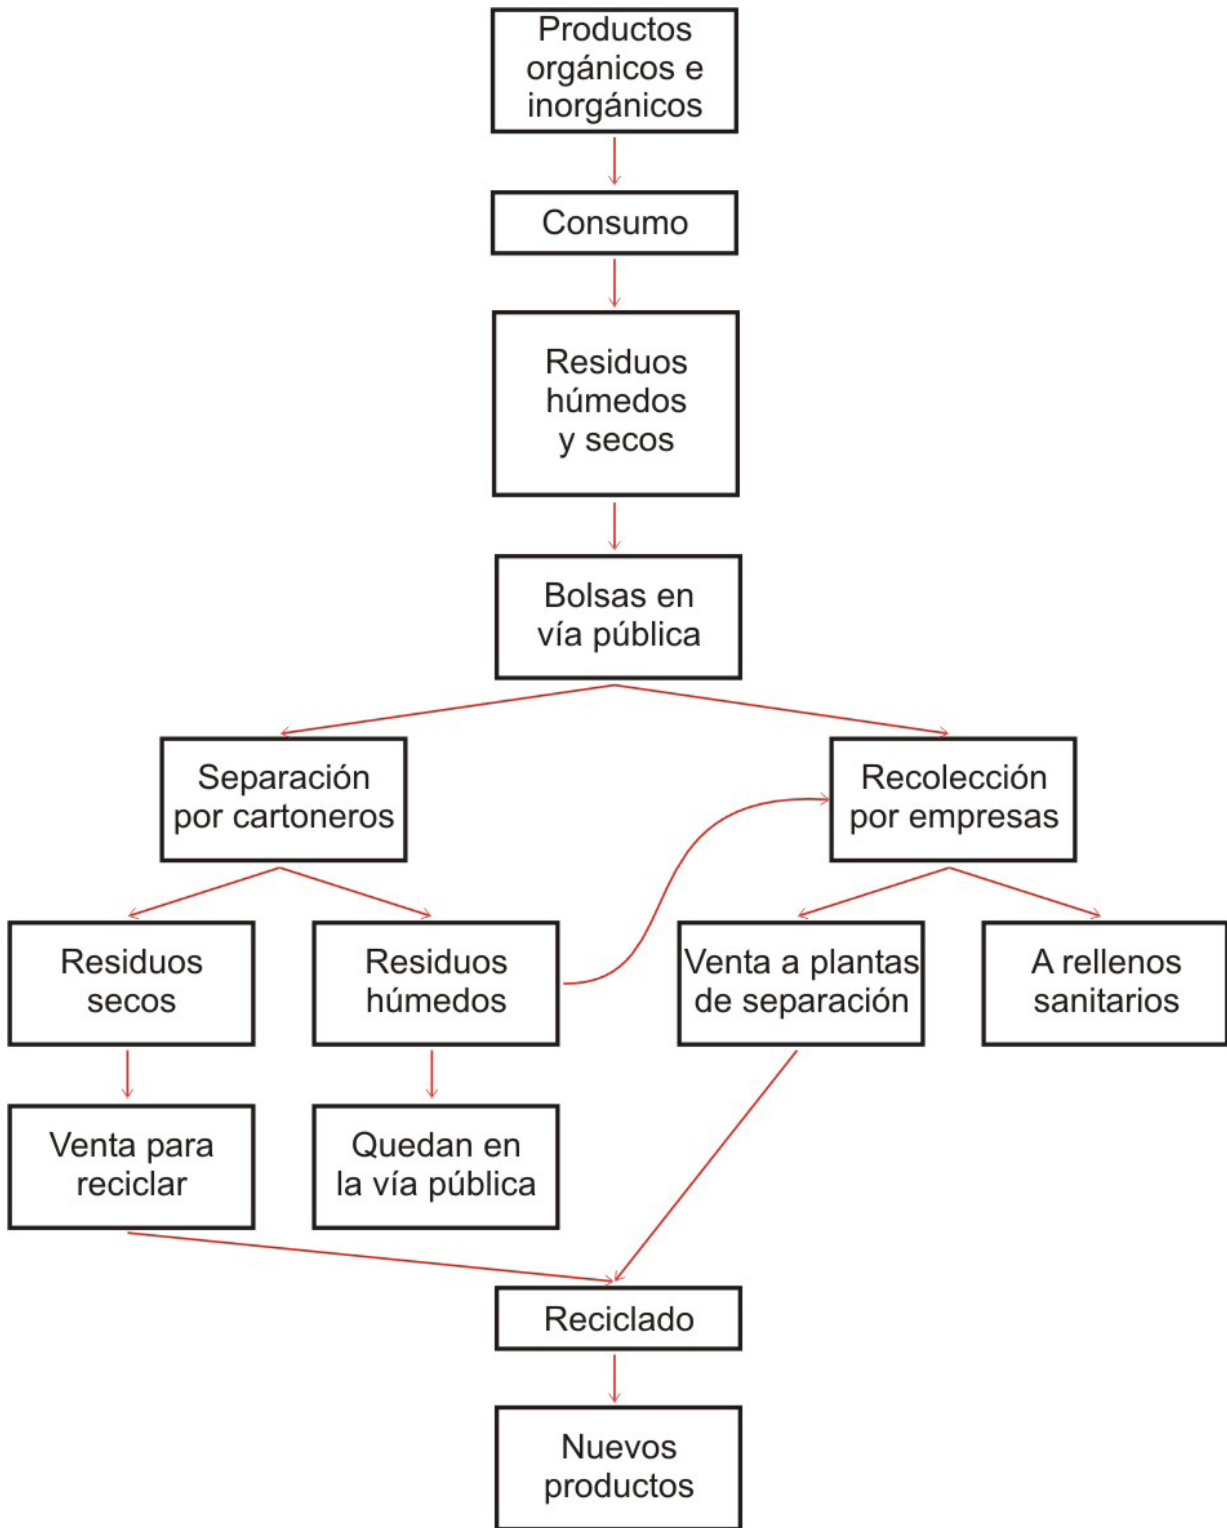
Productos orgánicos e inorgánicos

Consumo

Residuos húmedos y secos

Bolsas en vía pública

Separación por cartoneros

Recolección por empresas

Residuos secos

Residuos húmedos

Venta a plantas de separación

A rellenos sanitarios

Venta para reciclar

Quedan en la vía pública

Reciclado

Nuevos productos